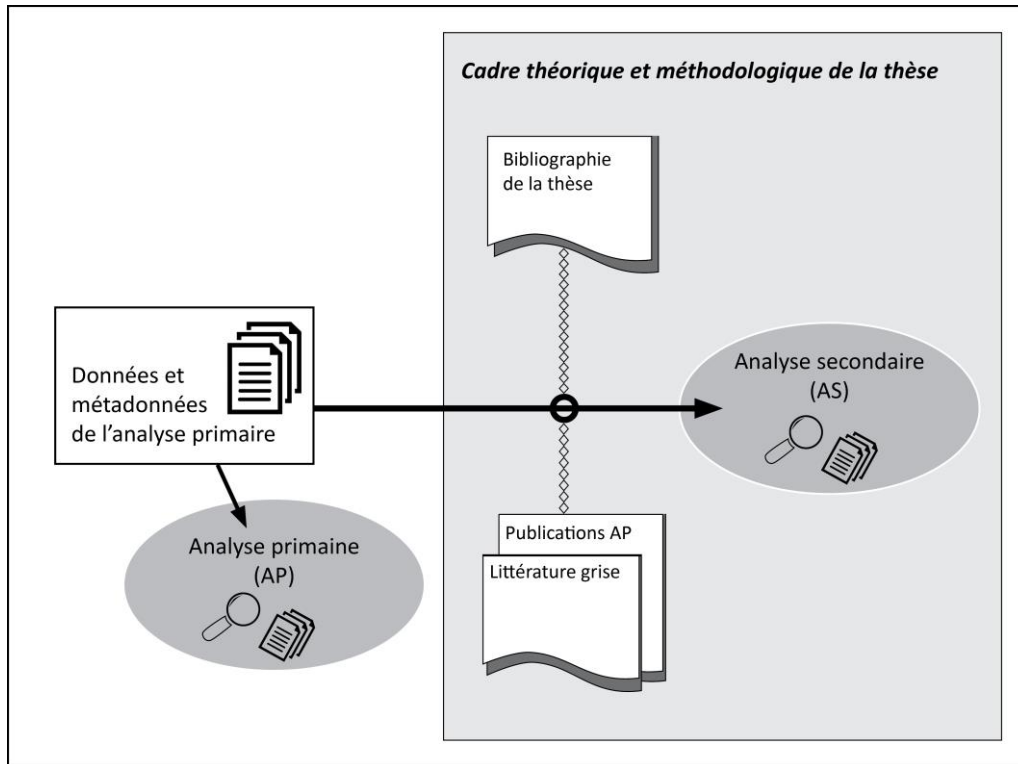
Cadre théorique et méthodologique de la thèse

Bibliographie de la thèse

Données et métadonnées de l'analyse primaire

Analyse secondaire (AS)

Analyse primaine (AP)

Publications AP

Littérature grise